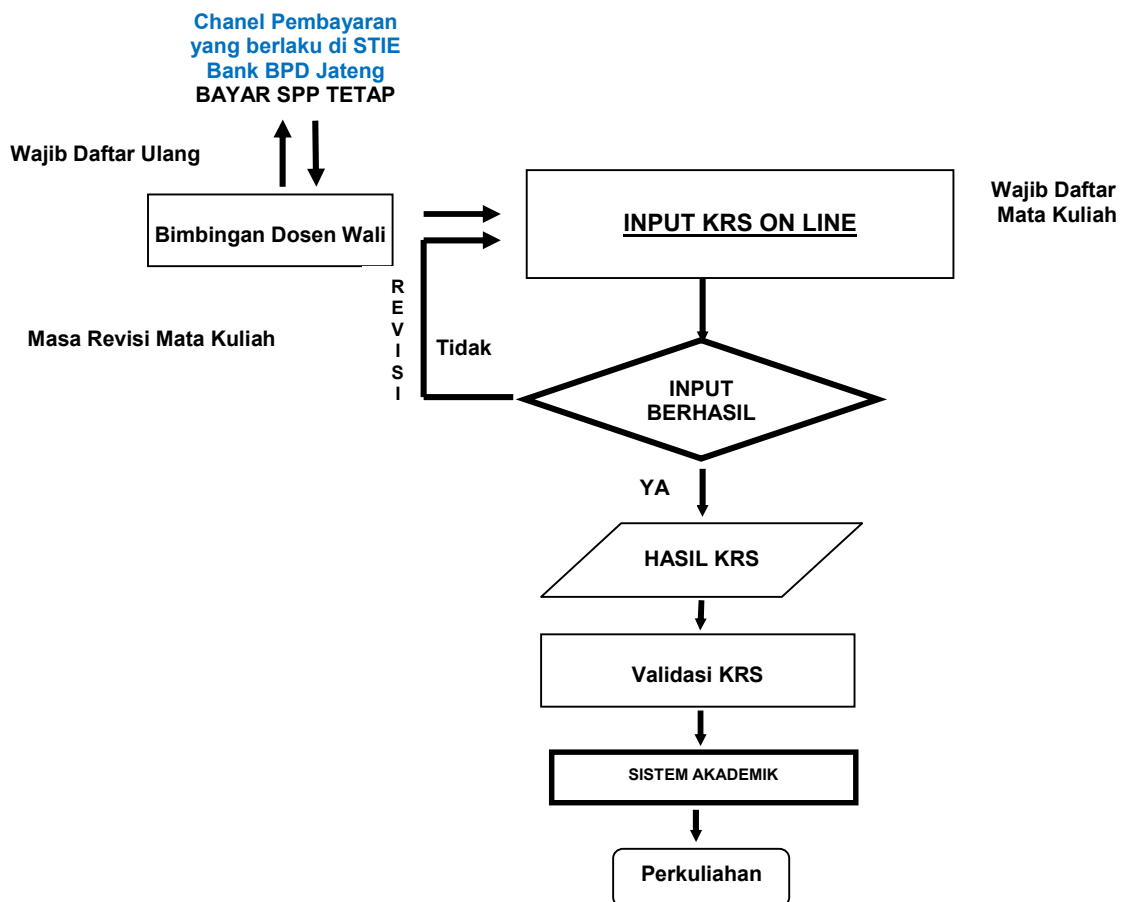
Chanel Pembayaran yang berlaku di STIE Bank BPD Jateng
BAYAR SPP TETAP

Wajib Daftar Ulang

Bimbingan Dosen Wali

INPUT KRS ON LINE

Wajib Daftar Mata Kuliah

R
E
V
I
S
I

Masa Revisi Mata Kuliah

Tidak

INPUT BERHASIL

YA

HASIL KRS

Validasi KRS

SISTEM AKADEMIK

Perkuliahan